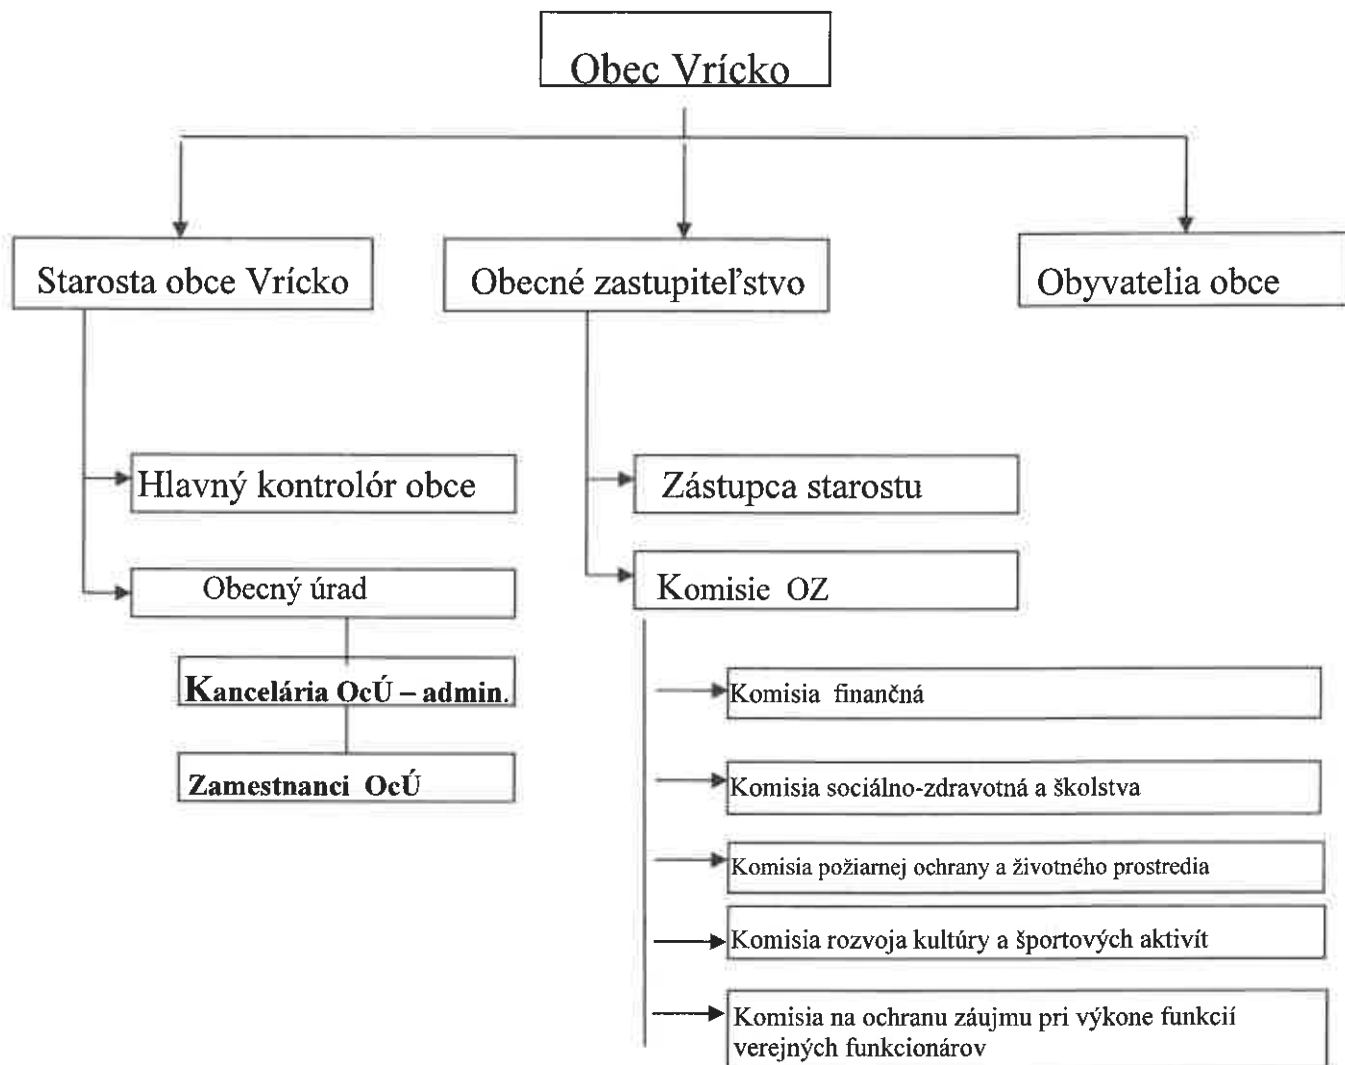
Obec Vrícko

Starosta obce Vrícko

Obecné zastupiteľstvo

Obyvatelia obce

Hlavný kontrolór obce

Obecný úrad

Kancelária OcÚ – admin.

Zamestnanci OcÚ

Zástupca starostu

Komisie OZ

Komisia finančná

Komisia sociálno-zdravotná a školstva

Komisia požiarnej ochrany a životného prostredia

Komisia rozvoja kultúry a športových aktivít

Komisia na ochranu záujmu pri výkone funkcií verejných funkcionárov